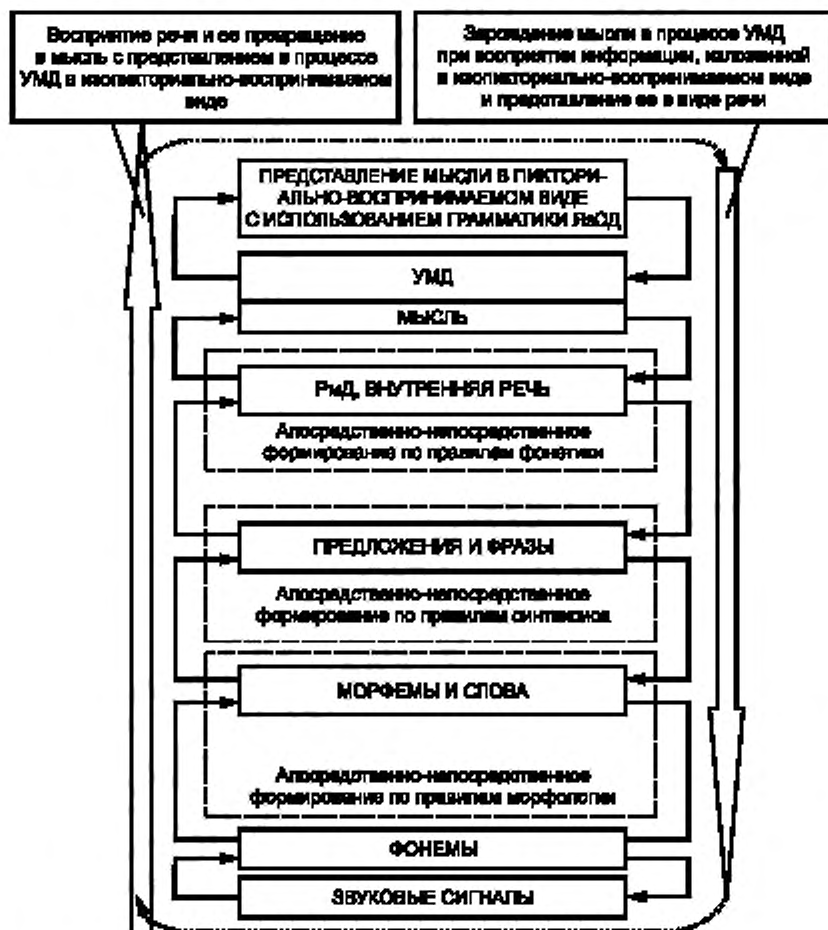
Восприятие речи и ее превращение в мысль с представлением в процессе УМД в кюпикторально-воспринимаемом виде

Зарождение мысли в процессе УМД при восприятии информации, изложенной в кюпикторально-воспринимаемом виде и представление ее в виде речи

ПРЕДСТАВЛЕНИЕ МЫСЛИ В ПИКТОРИАЛЬНО-ВОСПРИНИМАЕМОМ ВИДЕ С ИСПОЛЬЗОВАНИЕМ ГРАММАТИКИ ЯкОД

УМД

МЫСЛЬ

РмД, ВНУТРЕННЯЯ РЕЧЬ

Апосредственно-непосредственное формирование по правилам фонетики

ПРЕДЛОЖЕНИЯ И ФРАЗЫ

Апосредственно-непосредственное формирование по правилам синтаксиса

МОРФЕМЫ И СЛОВА

Апосредственно-непосредственное формирование по правилам морфологии

ФОНЕМЫ

ЗВУКОВЫЕ СИГНАЛЫ